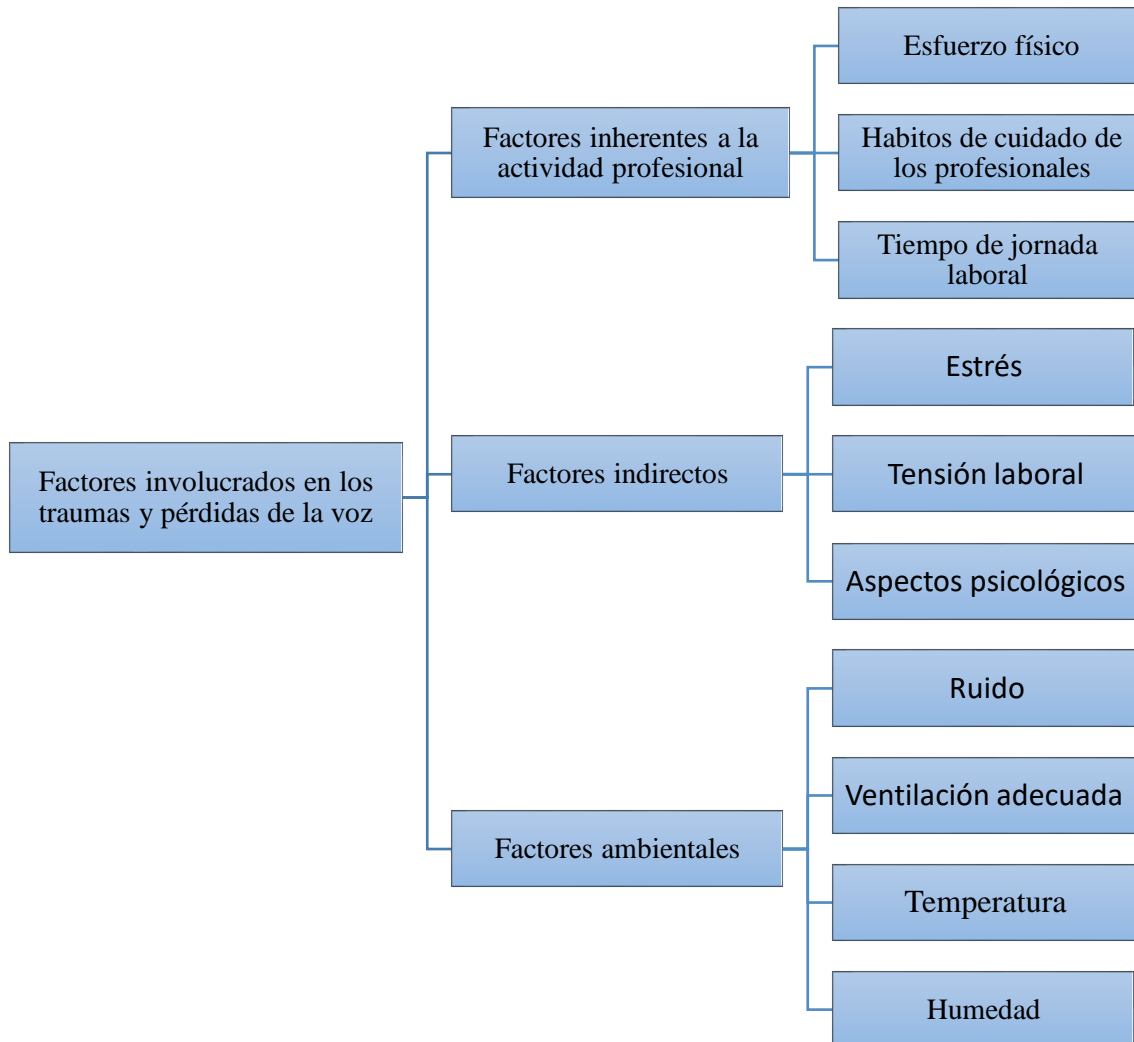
Factores involucrados en los traumas y pérdidas de la voz

Factores inherentes a la actividad profesional

Esfuerzo físico

Habitos de cuidado de los profesionales

Tiempo de jornada laboral

Factores indirectos

Estrés

Tensión laboral

Aspectos psicológicos

Factores ambientales

Ruido

Ventilación adecuada

Temperatura

Humedad